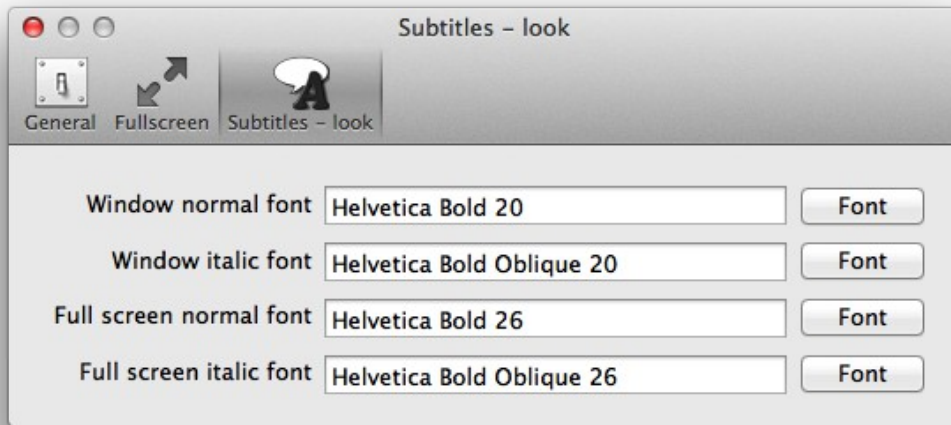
Subtitles – look

General Fullscreen Subtitles – look

Window normal font Helvetica Bold 20 Font

Window italic font Helvetica Bold Oblique 20 Font

Full screen normal font Helvetica Bold 26 Font

Full screen italic font Helvetica Bold Oblique 26 Font